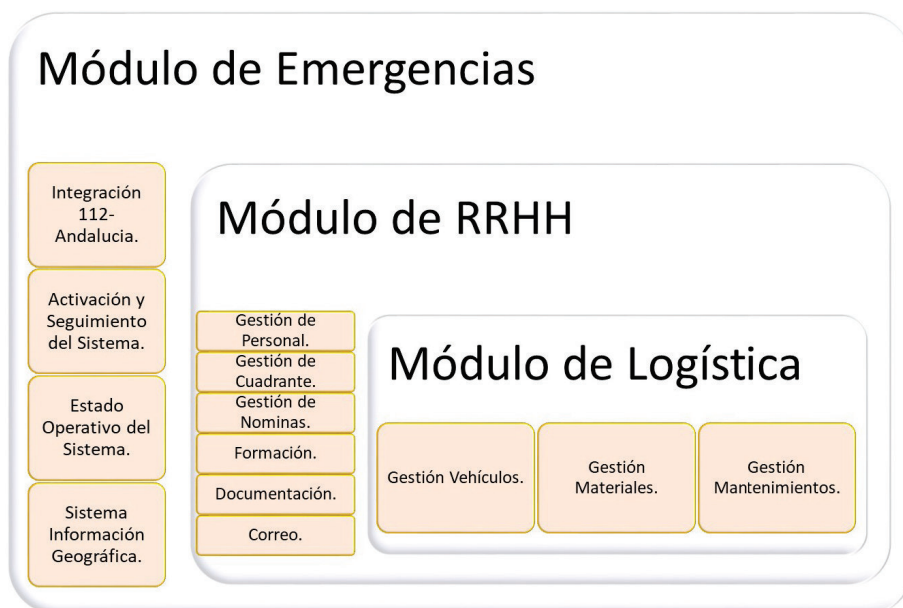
Módulo de Emergencias

Integración 112-Andalucia.

Activación y Seguimiento del Sistema.

Estado Operativo del Sistema.

Sistema Información Geográfica.

Módulo de RRHH

Gestión de Personal.

Gestión de Cuadrante.

Gestión de Nominas.

Formación.

Documentación.

Correo.

Módulo de Logística

Gestión Vehículos.

Gestión Materiales.

Gestión Mantenimientos.